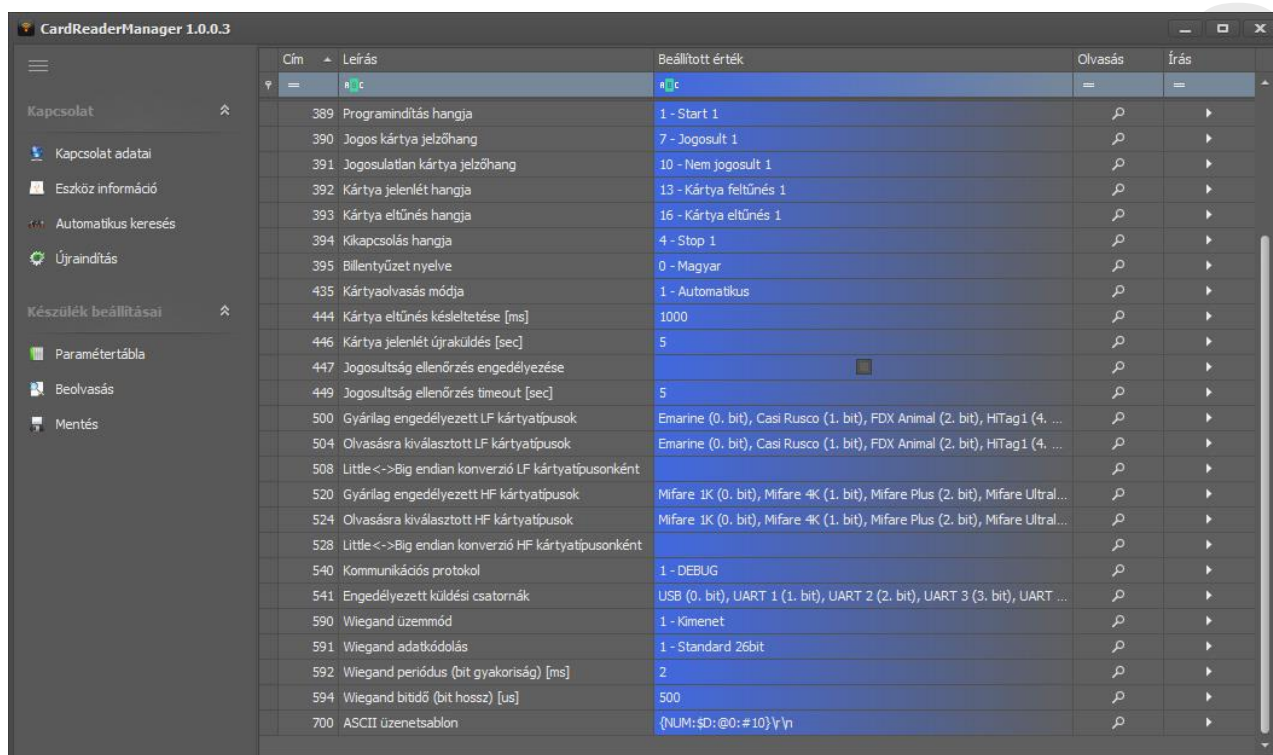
CardReaderManager 1.0.0.3

Kapcsolat
Kapcsolat adatai
Eszköz információ
Automatikus keresés
Újraindítás

Készülék beállításai
Paramétertábla
Beolvasás
Mentés

| Cím | Leírás | Beállított érték | Olvasás | Írás |
|---|---|---|---|---|
| 389 | Programindítás hangja | 1 - Start 1 | | |
| 390 | Jogos kártya jelzőhang | 7 - Jogosult 1 | | |
| 391 | Jogosulatlan kártya jelzőhang | 10 - Nem jogosult 1 | | |
| 392 | Kártya jelenlét hangja | 13 - Kártya feltűnés 1 | | |
| 393 | Kártya eltűnés hangja | 16 - Kártya eltűnés 1 | | |
| 394 | Kikapcsolás hangja | 4 - Stop 1 | | |
| 395 | Billentyűzet nyelve | 0 - Magyar | | |
| 435 | Kártyaolvasás módja | 1 - Automatikus | | |
| 444 | Kártya eltűnés késleltetése [ms] | 1000 | | |
| 446 | Kártya jelenlét újraküldés [sec] | 5 | | |
| 447 | Jogosultság ellenőrzés engedélyezése | | | |
| 449 | Jogosultság ellenőrzés timeout [sec] | 5 | | |
| 500 | Gyárilag engedélyezett LF kártyatípusok | Emarine (0. bit), Casi Rusco (1. bit), FDX Animal (2. bit), HiTag1 (4. ... | | |
| 504 | Olvasásra kiválasztott LF kártyatípusok | Emarine (0. bit), Casi Rusco (1. bit), FDX Animal (2. bit), HiTag1 (4. ... | | |
| 508 | Little<->Big endian konverzió LF kártyatípusonként | | | |
| 520 | Gyárilag engedélyezett HF kártyatípusok | Mifare 1K (0. bit), Mifare 4K (1. bit), Mifare Plus (2. bit), Mifare Ultral... | | |
| 524 | Olvasásra kiválasztott HF kártyatípusok | Mifare 1K (0. bit), Mifare 4K (1. bit), Mifare Plus (2. bit), Mifare Ultral... | | |
| 528 | Little<->Big endian konverzió HF kártyatípusonként | | | |
| 540 | Kommunikációs protokol | 1 - DEBUG | | |
| 541 | Engedélyezett küldési csatornák | USB (0. bit), UART 1 (1. bit), UART 2 (2. bit), UART 3 (3. bit), UART ... | | |
| 590 | Wiegand üzemmód | 1 - Kimenet | | |
| 591 | Wiegand adatkódolás | 1 - Standard 26bit | | |
| 592 | Wiegand periódus (bit gyakoriság) [ms] | 2 | | |
| 594 | Wiegand bitidő (bit hossz) [us] | 500 | | |
| 700 | ASCII üzenetsablon | {NUM:$D:@0:#10}\r\n | | |